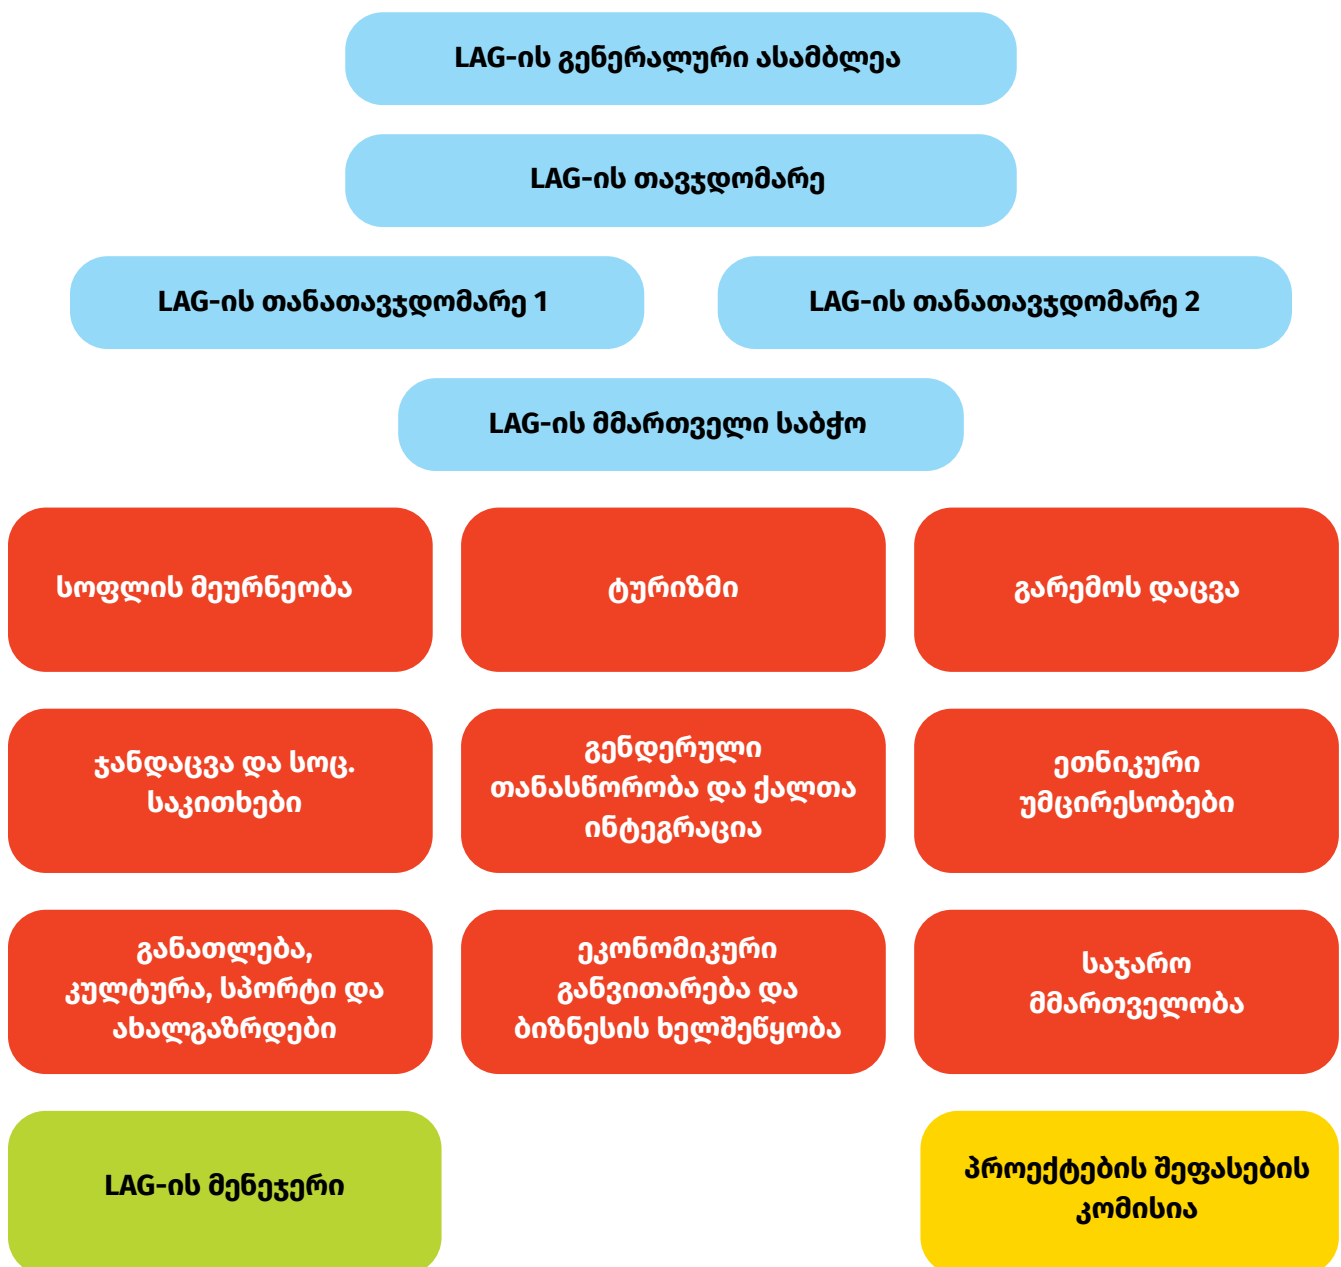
LAG-ის გენერალური ასამბლეა

LAG-ის თავჯდომარე

LAG-ის თანათავჯდომარე 1

LAG-ის თანათავჯდომარე 2

LAG-ის მმართველი საბჭო

სოფლის მეურნეობა

ტურიზმი

გარემოს დაცვა

ჯანდაცვა და სოც. საკითხები

გენდერული თანასწორობა და ქალთა ინტეგრაცია

ეთნიკური უმცირესობები

განათლება, კულტურა, სპორტი და ახალგაზრდები

ეკონომიკური განვითარება და ბიზნესის ხელშეწყობა

საჯარო მმართველობა

LAG-ის მენეჯერი

პროექტების შეფასების კომისია